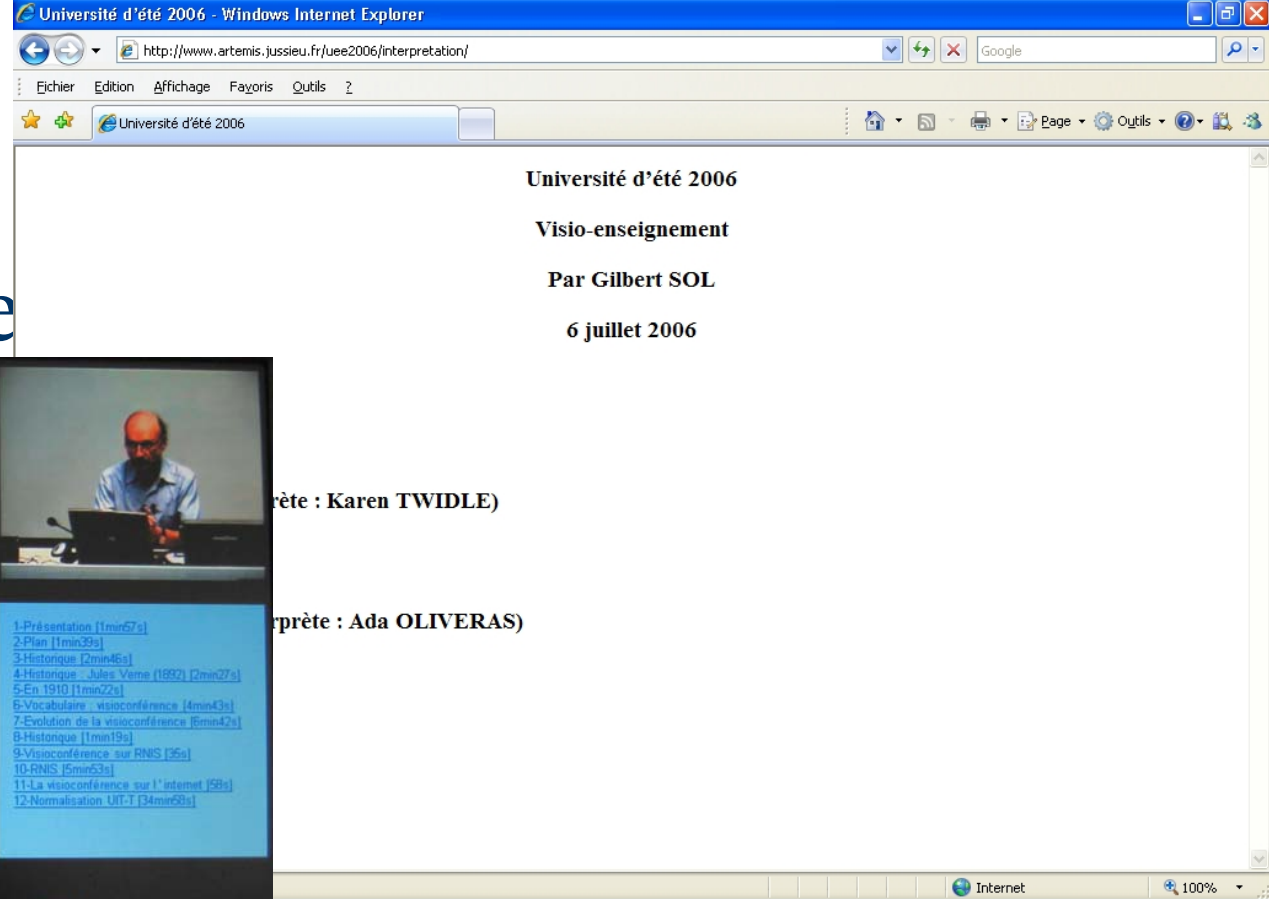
Université d'été 2006 - Windows Internet Explorer

http://www.artemis.jussieu.fr/uee2006/interpretation/

Google

Fichier Edition Affichage Favoris Outils ?

Université d'été 2006

Page Outils

Université d'été 2006

Visio-enseignement

Par Gilbert SOL

6 juillet 2006

e

rète : Karen TWIDLE)

rprète : Ada OLIVERAS)

1-Présentation [1min57s]
2-Plan [1min39s]
3-Historique [2min46s]
4-Historique : Jules Verne (1892) [2min27s]
5-En 1910 [1min22s]
6-Vocabulaire : visioconférence [4min43s]
7-Evolution de la visioconférence [6min42s]
8-Historique [1min19s]
9-Visioconférence sur RNIS [35s]
10-RNIS [5min53s]
11-La visioconférence sur l'internet [58s]
12-Normalisation UIT-T [34min58s]

Internet

100%